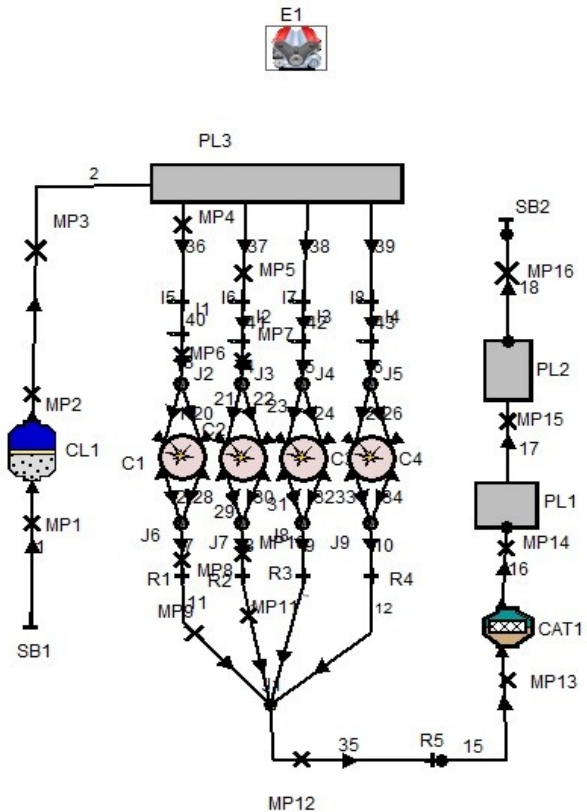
E1

PL3

2

MP3

MP4

36

37

38

39

MP5

I5

I1

I6

I2

I7

I3

I8

I4

40

41

MP7

42

43

MP6

J2

J3

J4

J5

MP2

20

21

22

23

24

25

26

C2

C1

C3

C4

CL1

27

28

29

30

31

32

33

34

MP1

J6

J7

MP10

J8

J9

7

9

10

R1

MP8

R2

R3

R4

MP9

11

MP11

12

SB1

J1

35

R5

15

MP12

SB2

MP16

18

PL2

MP15

17

PL1

MP14

16

CAT1

MP13